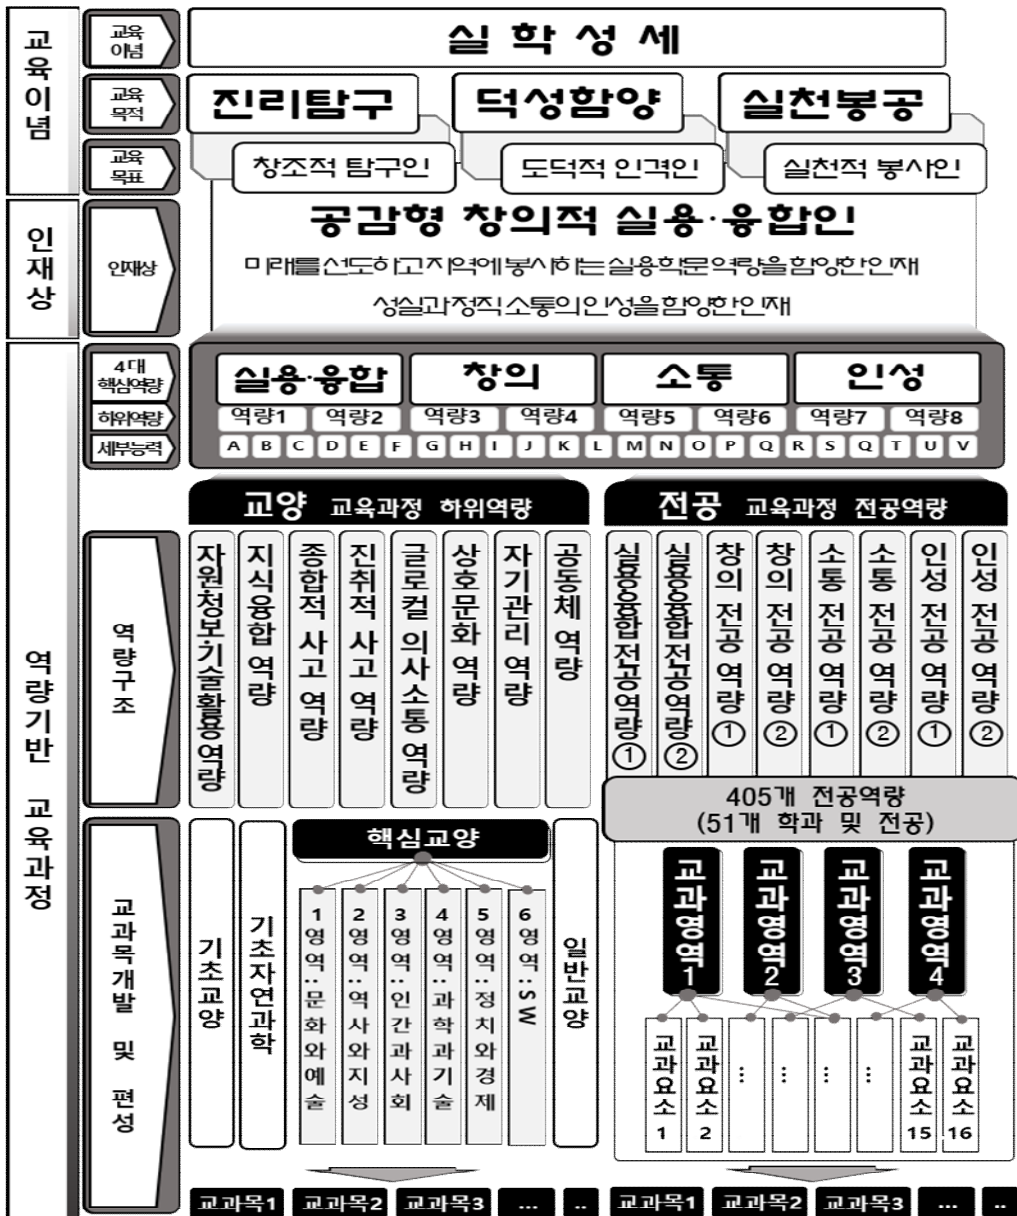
교육이념

교육이념

실학성세

교육목적

진리탐구

덕성함양

실천봉공

교육목표

창조적 탐구인

도덕적 인격인

실천적 봉사인

인재상

인재상

공감형 창의적 실용·융합인

미래를 선도하고 지역에 봉사하는 실용학문 역량을 함양한 인재

성실과 정직 소통의 인성을 함양한 인재

역량기반 교육과정

4대 핵심역량

하위역량

세부능력

실용·융합

창의

소통

인성

역량1 역량2 역량3 역량4 역량5 역량6 역량7 역량8

A B C D E F G H I J K L M N O P Q R S Q T U V

교양 교육과정 하위역량

전공 교육과정 전공역량

역량구조

자원정보기술활용역량

지식융합 역량

종합적 사고 역량

진취적 사고 역량

글로컬 의사소통 역량

상호문화 역량

자기관리 역량

공동체 역량

실용융합전공역량①

실용융합전공역량②

창의 전공 역량①

창의 전공 역량②

소통 전공 역량①

소통 전공 역량②

인성 전공 역량①

인성 전공 역량②

405개 전공역량 (51개 학과 및 전공)

교과목개발 및 편성

기초교양

기초자연과학

핵심교양

1영역: 문화와 예술

2영역: 역사와 지성

3영역: 인간과 사회

4영역: 과학과 기술

5영역: 정치와 경제

6영역: SW

일반교양

교과영역1

교과영역2

교과영역3

교과영역4

교과요소1

교과요소2

⋮ ⋮ ⋮ ⋮

교과요소15

교과요소16

교과목1 교과목2 교과목3 ... ..

교과목1 교과목2 교과목3 ... ..